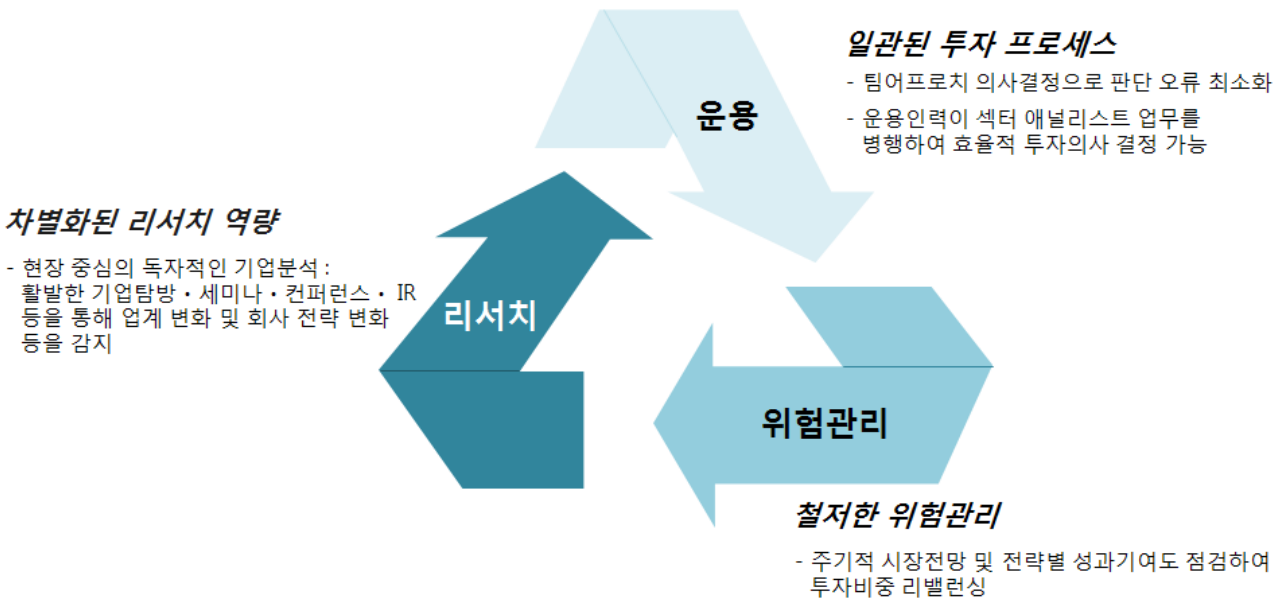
일관된 투자 프로세스

- 팀어프로치 의사결정으로 판단 오류 최소화
- 운용인력이 섹터 애널리스트 업무를 병행하여 효율적 투자의사 결정 가능

운용

차별화된 리서치 역량

- 현장 중심의 독자적인 기업분석 : 활발한 기업탐방 • 세미나 • 컨퍼런스 • IR 등을 통해 업계 변화 및 회사 전략 변화 등을 감지

리서치

위험관리

철저한 위험관리

- 주기적 시장전망 및 전략별 성과기여도 점검하여 투자비중 리밸런싱